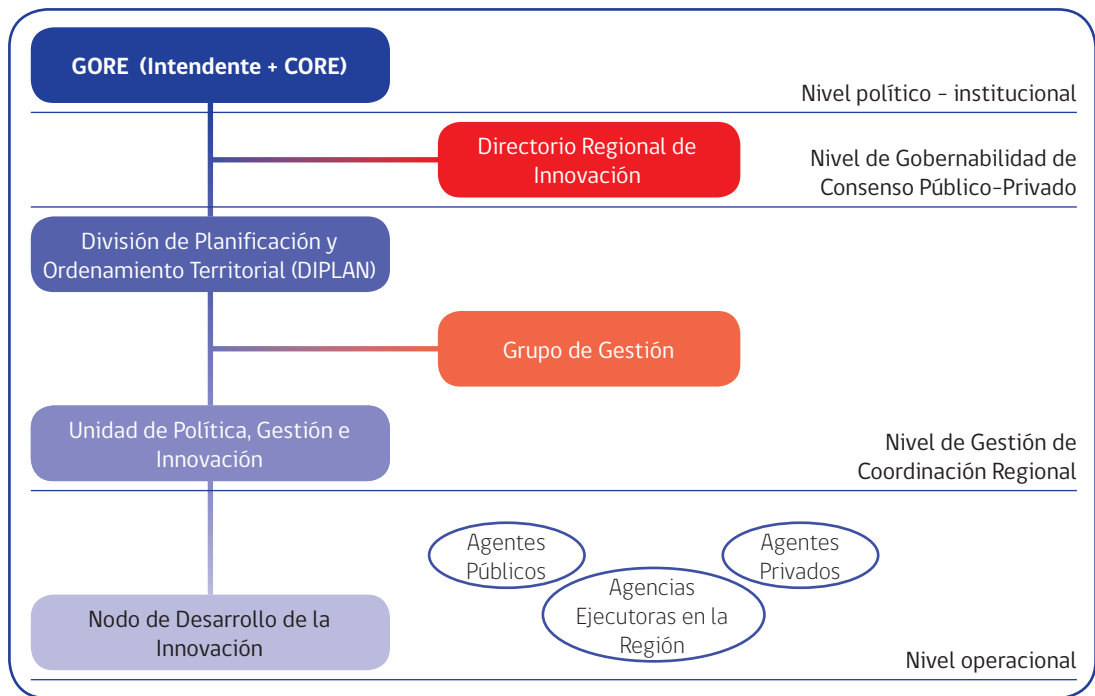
GORE (Intendente + CORE)

Nivel político - institucional

Directorio Regional de Innovación

Nivel de Gobernabilidad de Consenso Público-Privado

División de Planificación y Ordenamiento Territorial (DIPLAN)

Grupo de Gestión

Unidad de Política, Gestión e Innovación

Nivel de Gestión de Coordinación Regional

Agentes Públicos

Agentes Privados

Agencias Ejecutoras en la Región

Nodo de Desarrollo de la Innovación

Nivel operacional